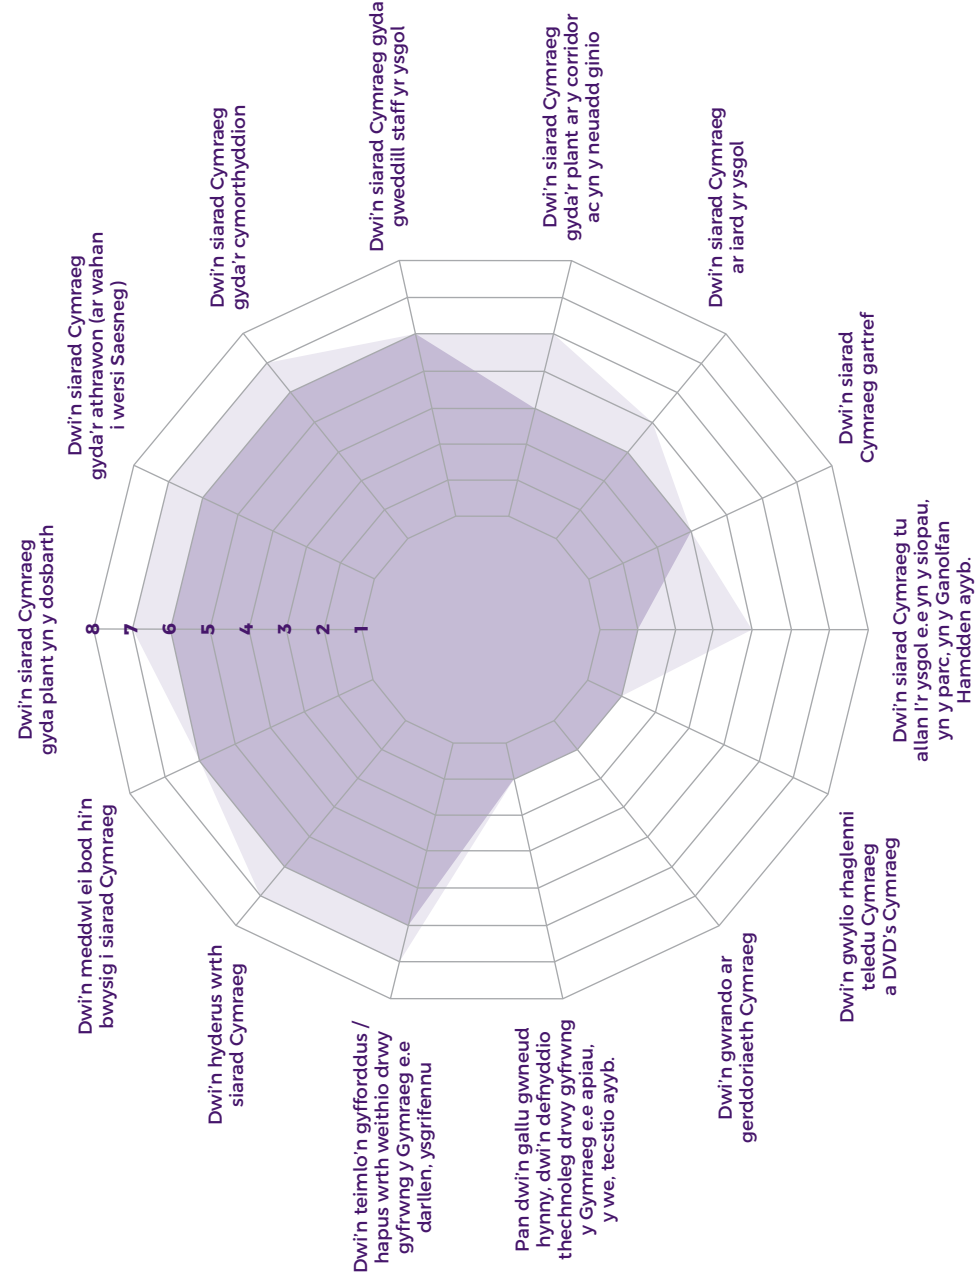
Dwi'n siarad Cymraeg gyda plant yn y dosbarth

8
7
6
5
4
3
2
1

Dwi'n siarad Cymraeg gyda'r athrawon (ar wahan i wersi Saesneg)

Dwi'n siarad Cymraeg gyda'r cymorthyddion

Dwi'n siarad Cymraeg gyda gweddill staff yr ysgol

Dwi'n siarad Cymraeg gyda'r plant ar y corridor ac yn y neuadd ginio

Dwi'n siarad Cymraeg ar iard yr ysgol

Dwi'n siarad Cymraeg gartref

Dwi'n siarad Cymraeg tu allan I'r ysgol e.e yn y siopau, yn y parc, yn y Ganolfan Hamdden ayyb.

Dwi'n gwylio rhaglenni teledu Cymraeg a DVD's Cymraeg

Dwi'n gwrando ar gerddoriaeth Cymraeg

Pan dwi'n gallu gwneud hynny, dwi'n defnyddio thechnoleg drwy gyfrwng y Gymraeg e.e apiau, y we, tecstio ayyb.

Dwi'n teimlo'n gyfforddus / hapus wrth weithio drwy gyfrwng y Gymraeg e.e darllen, ysgrifennu

Dwi'n hyderus wrth siarad Cymraeg

Dwi'n meddwl ei bod hi'n bwysig i siarad Cymraeg